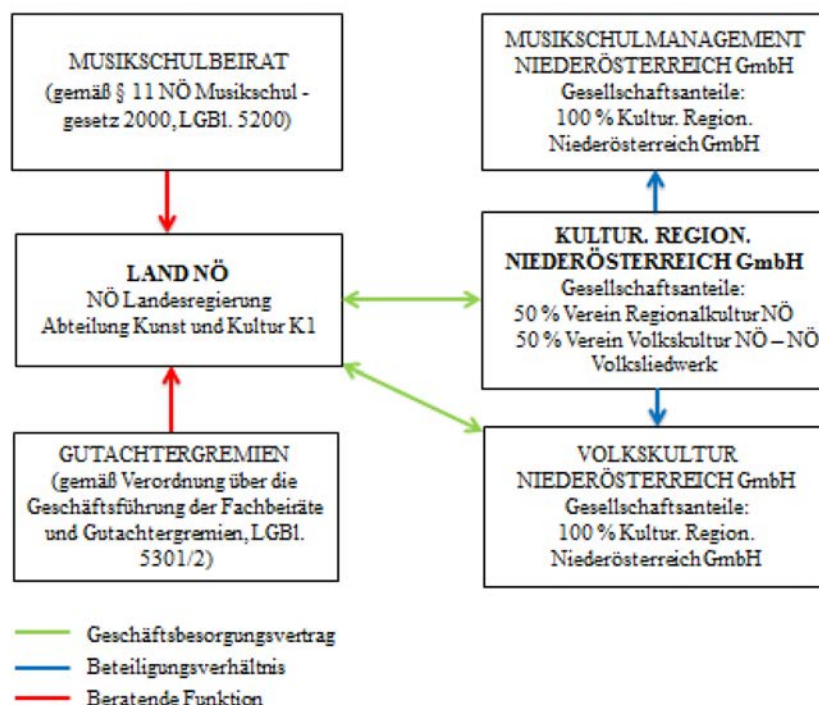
MUSIKSCHULBEIRAT
(gemäß § 11 NÖ Musikschul - gesetz 2000, LGBl. 5200)

MUSIKSCHULMANAGEMENT NIEDERÖSTERREICH GmbH
Gesellschaftsanteile:
100 % Kultur. Region. Niederösterreich GmbH

LAND NÖ
NÖ Landesregierung
Abteilung Kunst und Kultur K1

KULTUR. REGION. NIEDERÖSTERREICH GmbH
Gesellschaftsanteile:
50 % Verein Regionalkultur NÖ
50 % Verein Volkskultur NÖ – NÖ Volksliedwerk

GUTACHTERGREMIEN
(gemäß Verordnung über die Geschäftsführung der Fachbeiräte und Gutachtergremien, LGBl. 5301/2)

VOLKSKULTUR NIEDERÖSTERREICH GmbH
Gesellschaftsanteile:
100 % Kultur. Region. Niederösterreich GmbH

Geschäftsbesorgungsvertrag
Beteiligungsverhältnis
Beratende Funktion